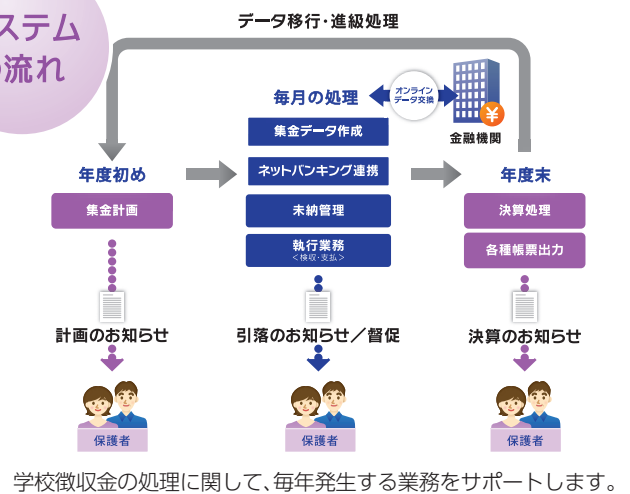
ステム
流れ

データ移行・進級処理

毎月の処理

オンライン
データ交換

¥

金融機関

集金データ作成

ネットバンキング連携

未納管理

執行業務
＜検収・支払＞

年度初め

集金計画

年度末

決算処理

各種帳票出力

計画のお知らせ

引落のお知らせ／督促

決算のお知らせ

保護者

保護者

保護者

学校徴収金の処理に関して、毎年発生する業務をサポートします。